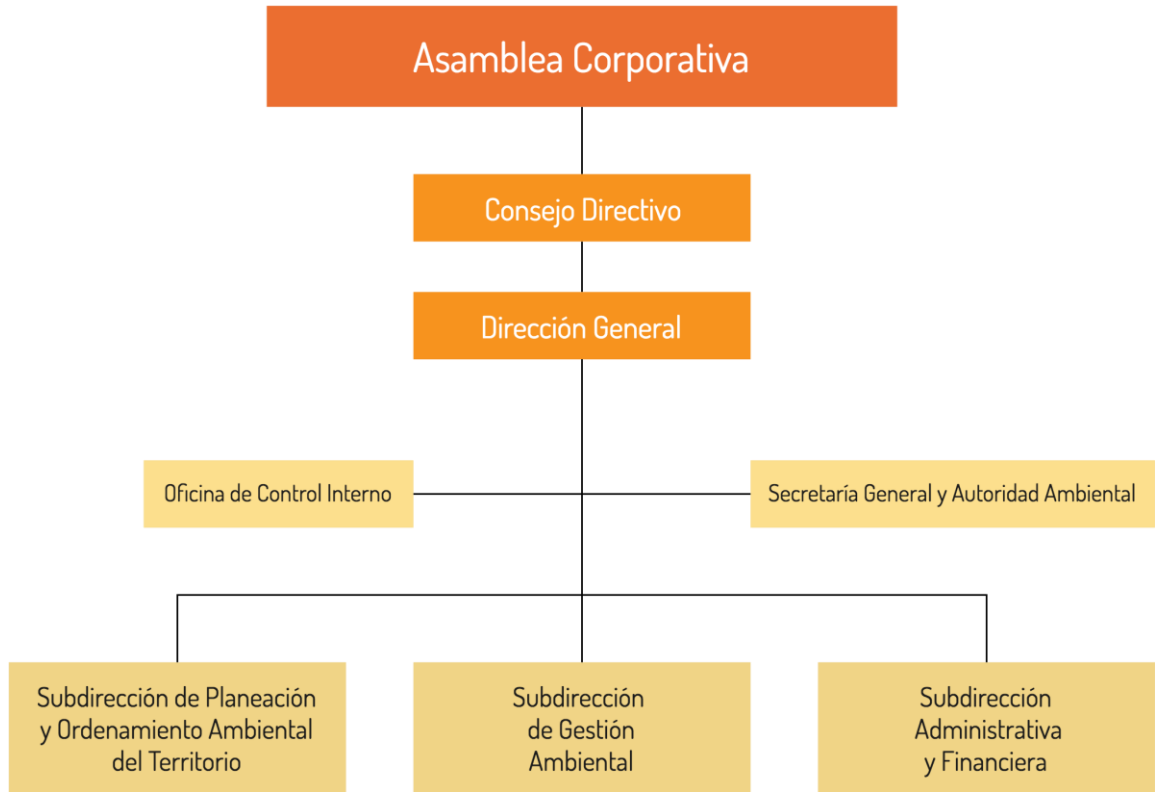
Asamblea Corporativa

Consejo Directivo

Dirección General

Oficina de Control Interno

Secretaría General y Autoridad Ambiental

Subdirección de Planeación y Ordenamiento Ambiental del Territorio

Subdirección de Gestión Ambiental

Subdirección Administrativa y Financiera